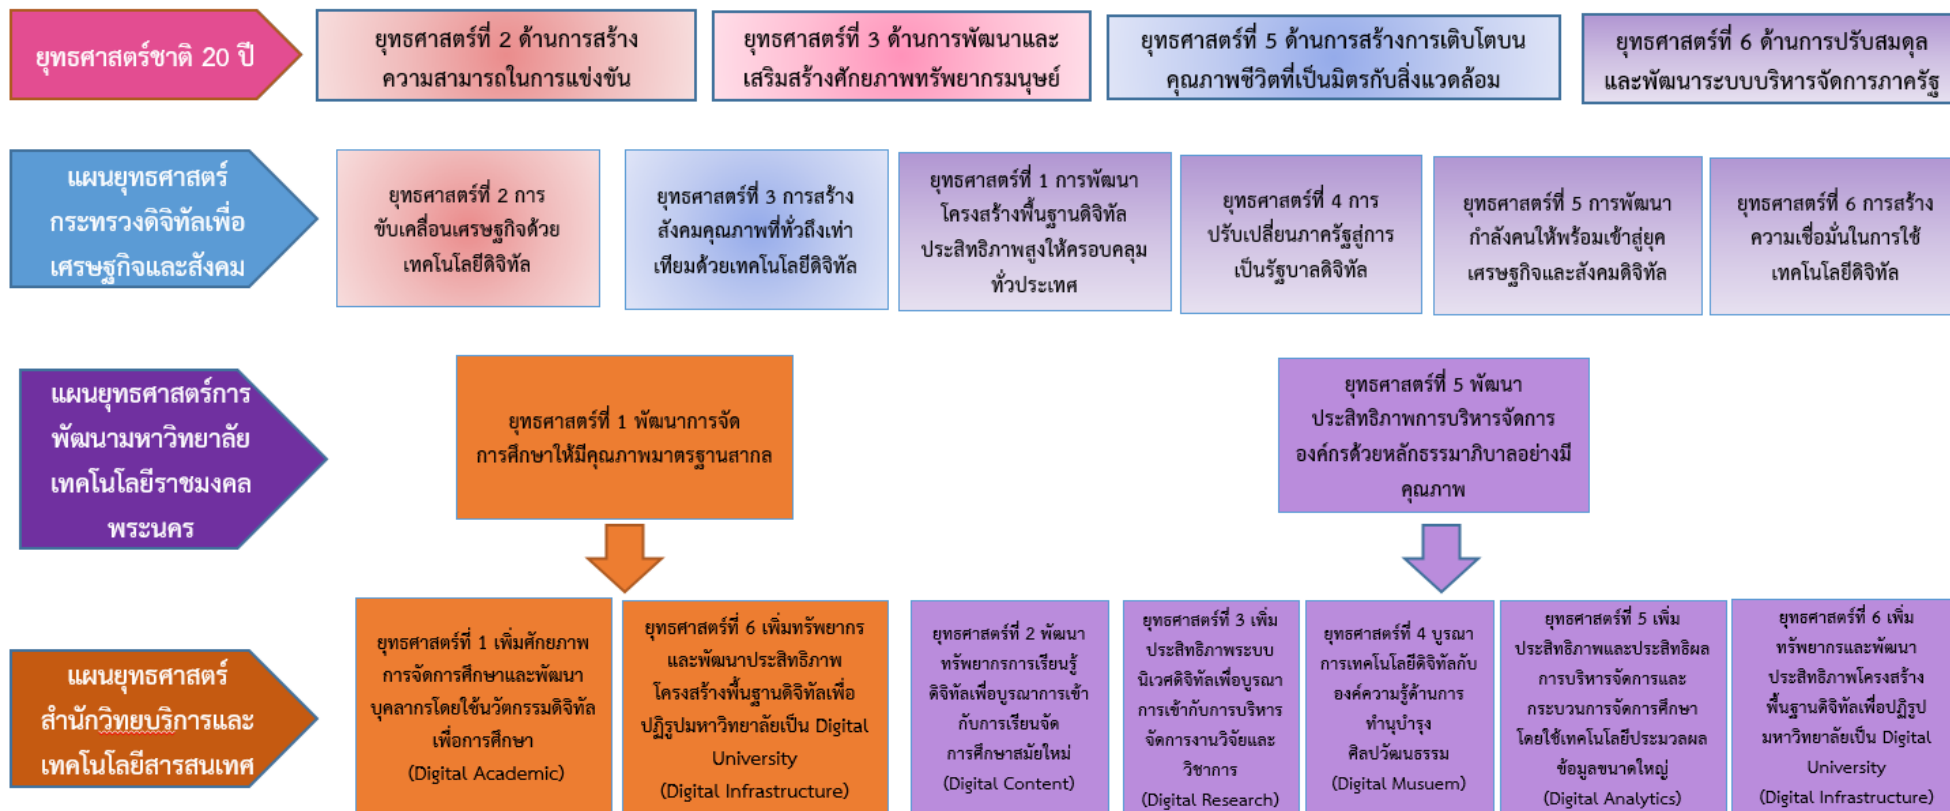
ยุทธศาสตร์ชาติ 20 ปี

ยุทธศาสตร์ที่ 2 ด้านการสร้างความสามารถในการแข่งขัน

ยุทธศาสตร์ที่ 3 ด้านการพัฒนาและเสริมสร้างศักยภาพทรัพยากรมนุษย์

ยุทธศาสตร์ที่ 5 ด้านการสร้างการเติบโตบนคุณภาพชีวิตที่เป็นมิตรกับสิ่งแวดล้อม

ยุทธศาสตร์ที่ 6 ด้านการปรับสมดุลและพัฒนาระบบบริหารจัดการภาครัฐ

แผนยุทธศาสตร์กระทรวงดิจิทัลเพื่อเศรษฐกิจและสังคม

ยุทธศาสตร์ที่ 2 การขับเคลื่อนเศรษฐกิจด้วยเทคโนโลยีดิจิทัล

ยุทธศาสตร์ที่ 3 การสร้างสังคมคุณภาพที่ทั่วถึงเท่าเทียมด้วยเทคโนโลยีดิจิทัล

ยุทธศาสตร์ที่ 1 การพัฒนาโครงสร้างพื้นฐานดิจิทัลประสิทธิภาพสูงให้ครอบคลุมทั่วประเทศ

ยุทธศาสตร์ที่ 4 การปรับเปลี่ยนภาครัฐสู่การเป็นรัฐบาลดิจิทัล

ยุทธศาสตร์ที่ 5 การพัฒนากำลังคนให้พร้อมเข้าสู่ยุคเศรษฐกิจและสังคมดิจิทัล

ยุทธศาสตร์ที่ 6 การสร้างความเชื่อมั่นในการใช้เทคโนโลยีดิจิทัล

แผนยุทธศาสตร์การพัฒนามหาวิทยาลัยเทคโนโลยีราชมงคลพระนคร

ยุทธศาสตร์ที่ 1 พัฒนาการจัดการศึกษาให้มีคุณภาพมาตรฐานสากล

ยุทธศาสตร์ที่ 5 พัฒนาประสิทธิภาพการบริหารจัดการองค์กรด้วยหลักธรรมาภิบาลอย่างมีคุณภาพ

แผนยุทธศาสตร์สำนักวิทยบริการและเทคโนโลยีสารสนเทศ

ยุทธศาสตร์ที่ 1 เพิ่มศักยภาพการจัดการศึกษาและพัฒนาบุคลากรโดยใช้นวัตกรรมดิจิทัลเพื่อการศึกษา (Digital Academic)

ยุทธศาสตร์ที่ 6 เพิ่มทรัพยากรและพัฒนาประสิทธิภาพโครงสร้างพื้นฐานดิจิทัลเพื่อปฏิรูปมหาวิทยาลัยเป็น Digital University (Digital Infrastructure)

ยุทธศาสตร์ที่ 2 พัฒนาทรัพยากรการเรียนรู้ดิจิทัลเพื่อบูรณาการเข้ากับการเรียนจัดการศึกษาสมัยใหม่ (Digital Content)

ยุทธศาสตร์ที่ 3 เพิ่มประสิทธิภาพระบบนิเวศดิจิทัลเพื่อบูรณาการเข้ากับการบริหารจัดการงานวิจัยและวิชาการ (Digital Research)

ยุทธศาสตร์ที่ 4 บูรณาการเทคโนโลยีดิจิทัลกับองค์ความรู้ด้านการทำนุบำรุงศิลปวัฒนธรรม (Digital Musuem)

ยุทธศาสตร์ที่ 5 เพิ่มประสิทธิภาพและประสิทธิผลการบริหารจัดการและกระบวนการจัดการศึกษาโดยใช้เทคโนโลยีประมวลผลข้อมูลขนาดใหญ่ (Digital Analytics)

ยุทธศาสตร์ที่ 6 เพิ่มทรัพยากรและพัฒนาประสิทธิภาพโครงสร้างพื้นฐานดิจิทัลเพื่อปฏิรูปมหาวิทยาลัยเป็น Digital University (Digital Infrastructure)